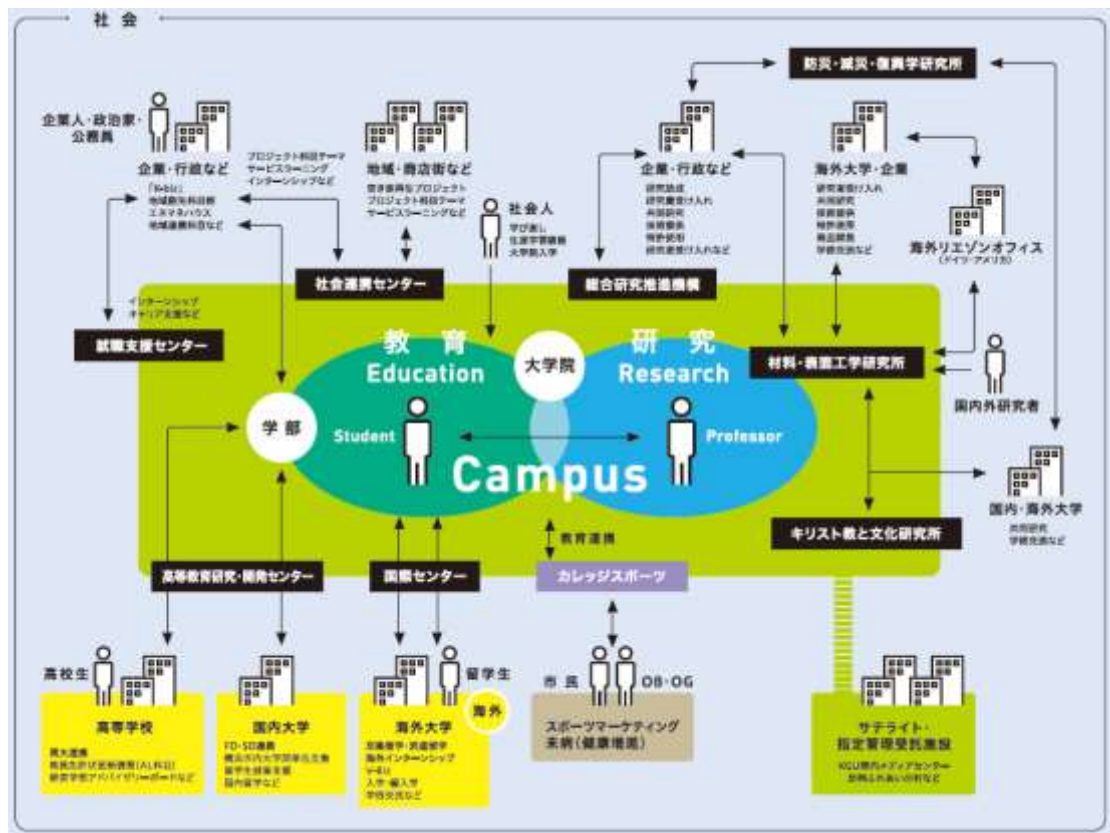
社会

企業人・政治家・公務員

企業・行政など

プロジェクト科目テーマ
サービスラーニング
インターンシップなど

「R-bic」
地域連携科目群
エネマネハウス
地域連携科目など

地域・商店街など

学生参画型プロジェクト
プロジェクト科目テーマ
サービスラーニングなど

社会人

学び直し
生涯学習講座
大学院入学

企業・行政など

研究助成
研究費受け入れ
共同研究
技術提供
特許使用
研究者受け入れなど

防災・減災・復興学研究所

海外大学・企業

研究者受け入れ
共同研究
技術提供
特許使用
構造解析
学術交流など

海外リエゾンオフィス
（ドイツ・アメリカ）

インターンシップ
キャリア支援など

社会連携センター

総合研究推進機構

就職支援センター

教育
Education

大学院

研究
Research

材料・表面工学研究所

国内外研究者

学部

Student

Professor

Campus

国内・海外大学

共同研究
学術交流など

キリスト教と文化研究所

教育連携

高等教育研究・開発センター

国際センター

カレッジスポーツ

高校生

留学生

市民

OB・OG

海外

高等学校

高大連携
高校生対象講座（ALR）
教育学習アドバイザリーボードなど

国内大学

FD・SD連携
横浜市内大学間単位互換
留学生就職支援
国内留学など

海外大学

派遣留学・交換留学
海外インターンシップ
ダブル
入学・編入学
学術交流など

スポーツマーケティング
未病（健康増進）

サテライト・
指定管理受託施設

KGU関内メディアセンター
京急ふれあいの村など